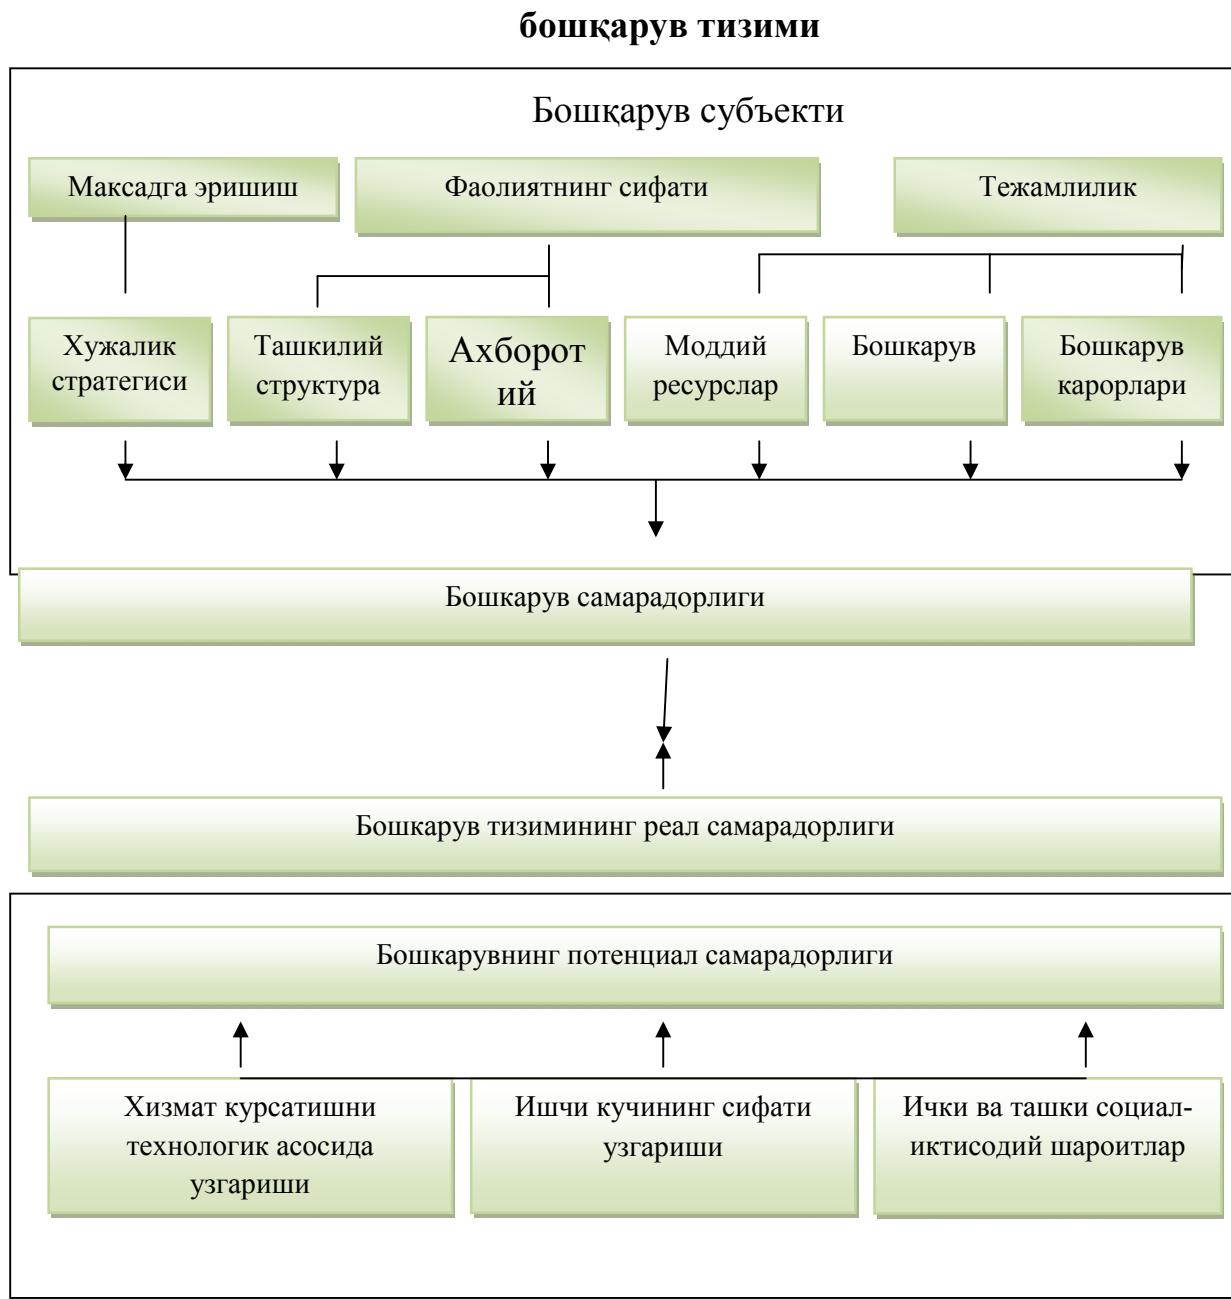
**бошқарув тизими**

Бошқарув субъекти

Максадга эришиш

Фаолиятнинг сифати

Тежамлилик

Хужалик стратегиси

Ташкилий структура

Ахборот ий

Моддий ресурслар

Бошкарув

Бошкарув карорлари

Бошкарув самарадорлиги

Бошкарув тизимининг реал самарадорлиги

Бошкарувнинг потенциал самарадорлиги

Хизмат курсатишни технологик асосида узгариши

Ишчи кучининг сифати узгариши

Ички ва ташки социал-иктисодий шароитлар